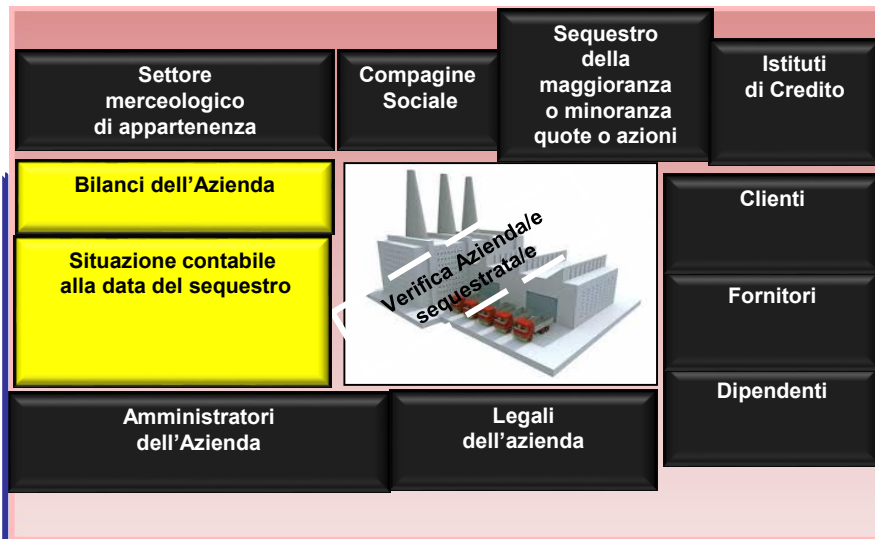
Settore merceologico di appartenenza

Compagine Sociale

Sequestro della maggioranza o minoranza quote o azioni

Istituti di Credito

Bilanci dell’Azienda

Situazione contabile alla data del sequestro

Verifica Azienda/e sequestrata/e

Clienti

Fornitori

Dipendenti

Amministratori dell’Azienda

Legali dell’azienda